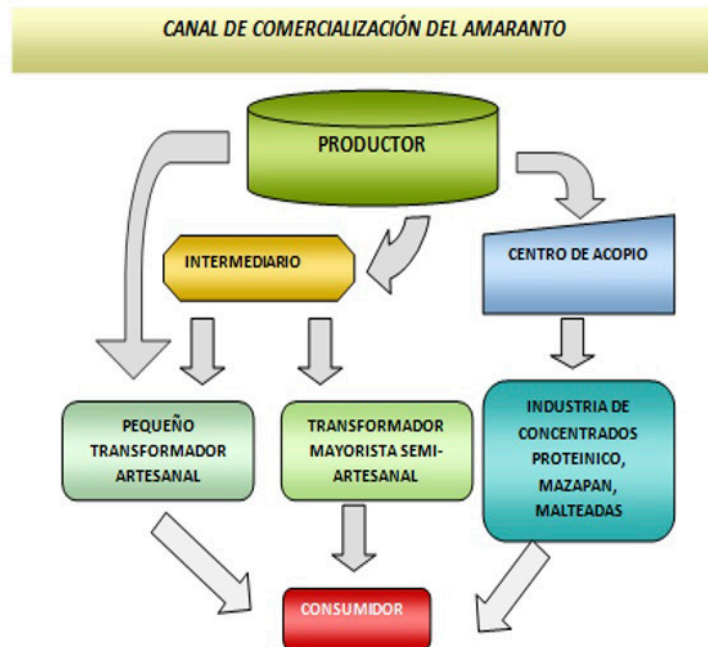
CANAL DE COMERCIALIZACIÓN DEL AMARANTO

PRODUCTOR

INTERMEDIARIO

CENTRO DE ACOPIO

PEQUEÑO TRANSFORMADOR ARTESANAL

TRANSFORMADOR MAYORISTA SEMI-ARTESANAL

INDUSTRIA DE CONCENTRADOS PROTEINICO, MAZAPAN, MALTEADAS

CONSUMIDOR